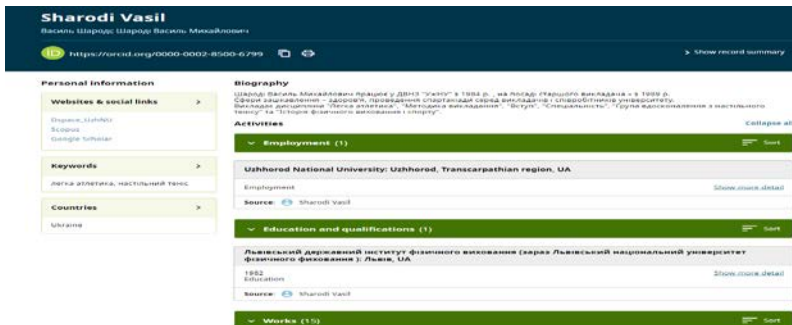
Sharodi Vasil

Василь Шародє Шарод Василь Михайлович

iD https://orcid.org/0000-0002-8500-6799

> Show record summary

Personal information

Websites & social links

Dspace_UzhNU
Scopus
Google Scholar

Keywords

легка атлетика, настільний теніс

Countries

Ukraine

Biography

Шарод Василь Михайлович працює у ДВНЗ "УжНУ" з 1984 р. , на посаді старшого викладача з 1989 р. Сфери зацікавлення - здоров'я, проведення спартакіади серед викладачів і співробітників університету. Викладає дисципліни "Легка атлетика", "Методика викладання", "Вступ", "Спеціальність", "Група вдосконалення з настільного тенісу" та "Історія фізичного виховання і спорту".

Activities

Collapse all

Employment (1)

Sort

Uzhhorod National University: Uzhhorod, Transcarpathian region, UA

Employment

Show more detail

Source: Sharodi Vasil

Education and qualifications (1)

Sort

Львівський державний інститут фізичного виховання (зараз Львівський національний університет фізичного виховання ): Львів, UA

1982
Education

Show more detail

Source: Sharodi Vasil

Works (15)

Sort